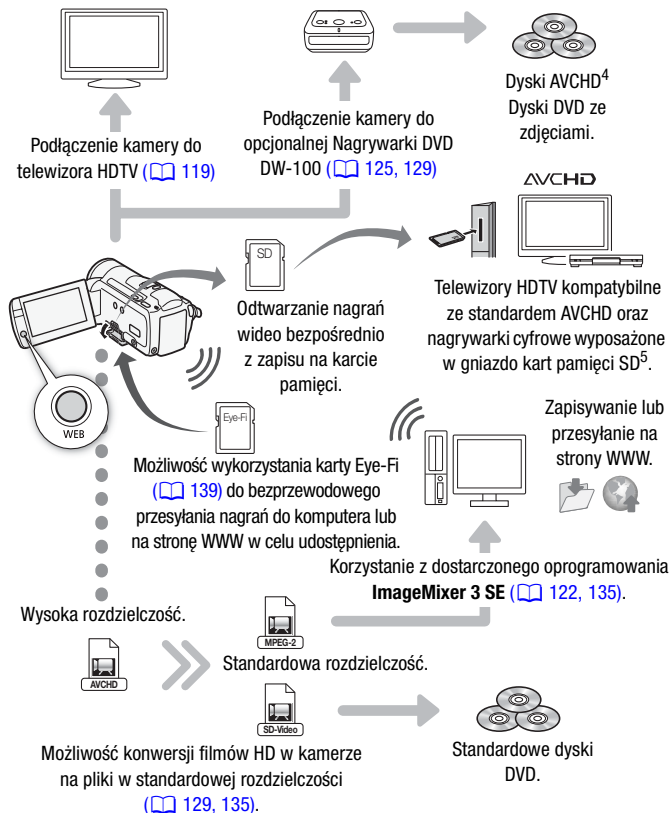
Dyski AVCHD$^4$
Dyski DVD ze zdjęciami.

Podłączenie kamery do opcjonalnej Nagrywarki DVD DW-100 (□ 125, 129)

Podłączenie kamery do telewizora HDTV (□ 119)

AVCHD

SD

Odtwarzanie nagrań wideo bezpośrednio z zapisu na karcie pamięci.

Telewizory HDTV kompatybilne ze standardem AVCHD oraz nagrywarki cyfrowe wyposażone w gniazdo kart pamięci SD$^5$.

WEB

Eye-Fi

Zapisywanie lub przesyłanie na strony WWW.

Możliwość wykorzystania karty Eye-Fi (□ 139) do bezprzewodowego przesyłania nagrań do komputera lub na stronę WWW w celu udostępnienia.

Korzystanie z dostarczonego oprogramowania **ImageMixer 3 SE** (□ 122, 135).

Wysoka rozdzielczość.

MPEG-2

Standardowa rozdzielczość.

AVCHD

SD-Video

Możliwość konwersji filmów HD w kamerze na pliki w standardowej rozdzielczości (□ 129, 135).

Standardowe dyski DVD.